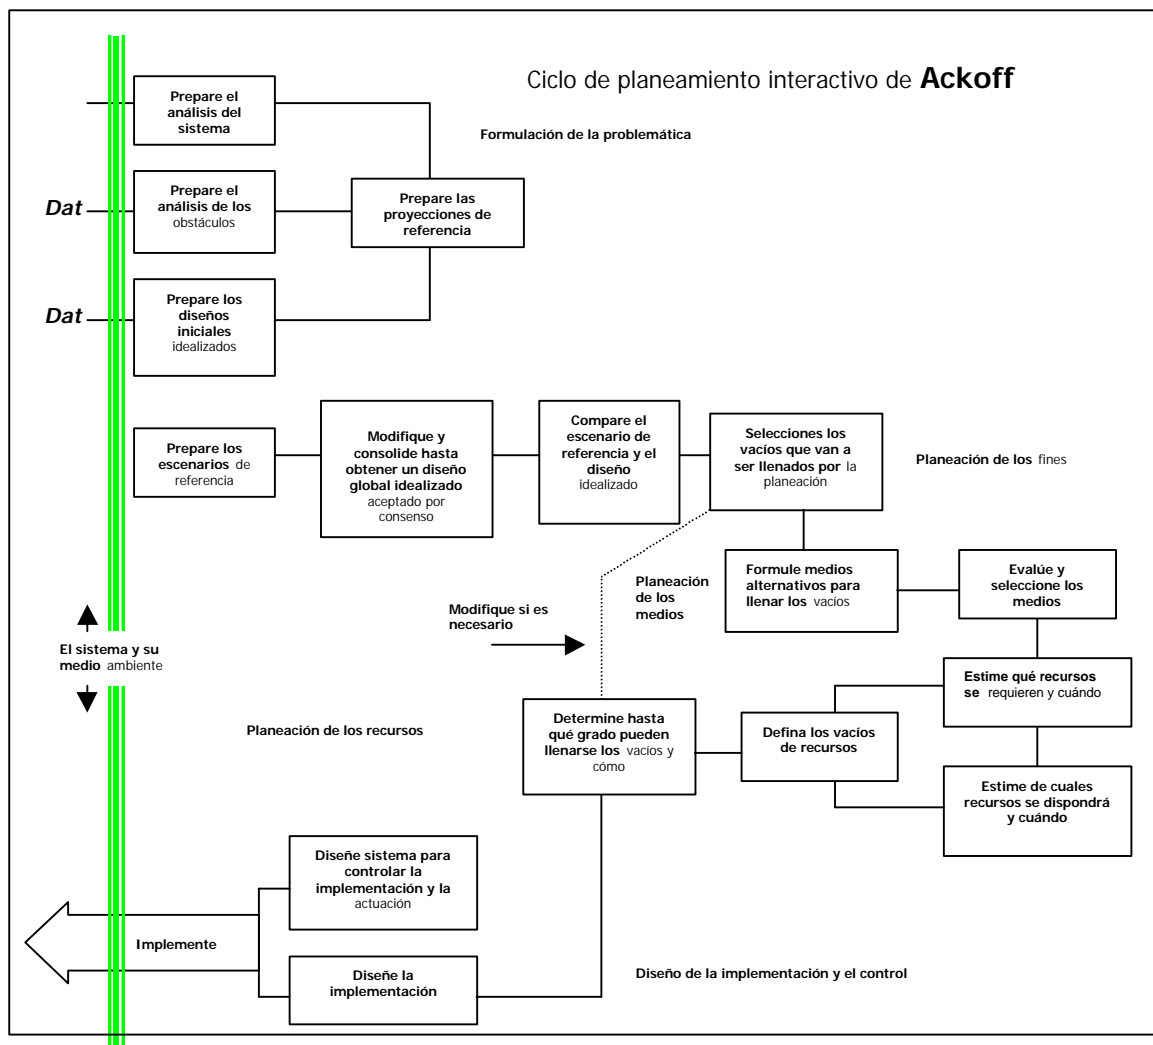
Ciclo de planeamiento interactivo de **Ackoff**

Prepare el análisis del sistema

Formulación de la problemática

Dat

Prepare el análisis de los obstáculos

Prepare las proyecciones de referencia

Dat

Prepare los diseños iniciales idealizados

Prepare los escenarios de referencia

Modifique y consolide hasta obtener un diseño global idealizado aceptado por consenso

Compare el escenario de referencia y el diseño idealizado

Selecciones los vacíos que van a ser llenados por la planeación

Planeación de los fines

Formule medios alternativos para llenar los vacios

Evalúe y seleccione los medios

Planeación de los medios

Modifique si es necesario

El sistema y su medio ambiente

Estime qué recursos se requieren y cuándo

Planeación de los recursos

Determine hasta qué grado pueden llenarse los vacios y cómo

Defina los vacíos de recursos

Estime de cuales recursos se dispondrá y cuándo

Diseñe sistema para controlar la implementación y la actuación

Implemente

Diseñe la implementación

Diseño de la implementación y el control